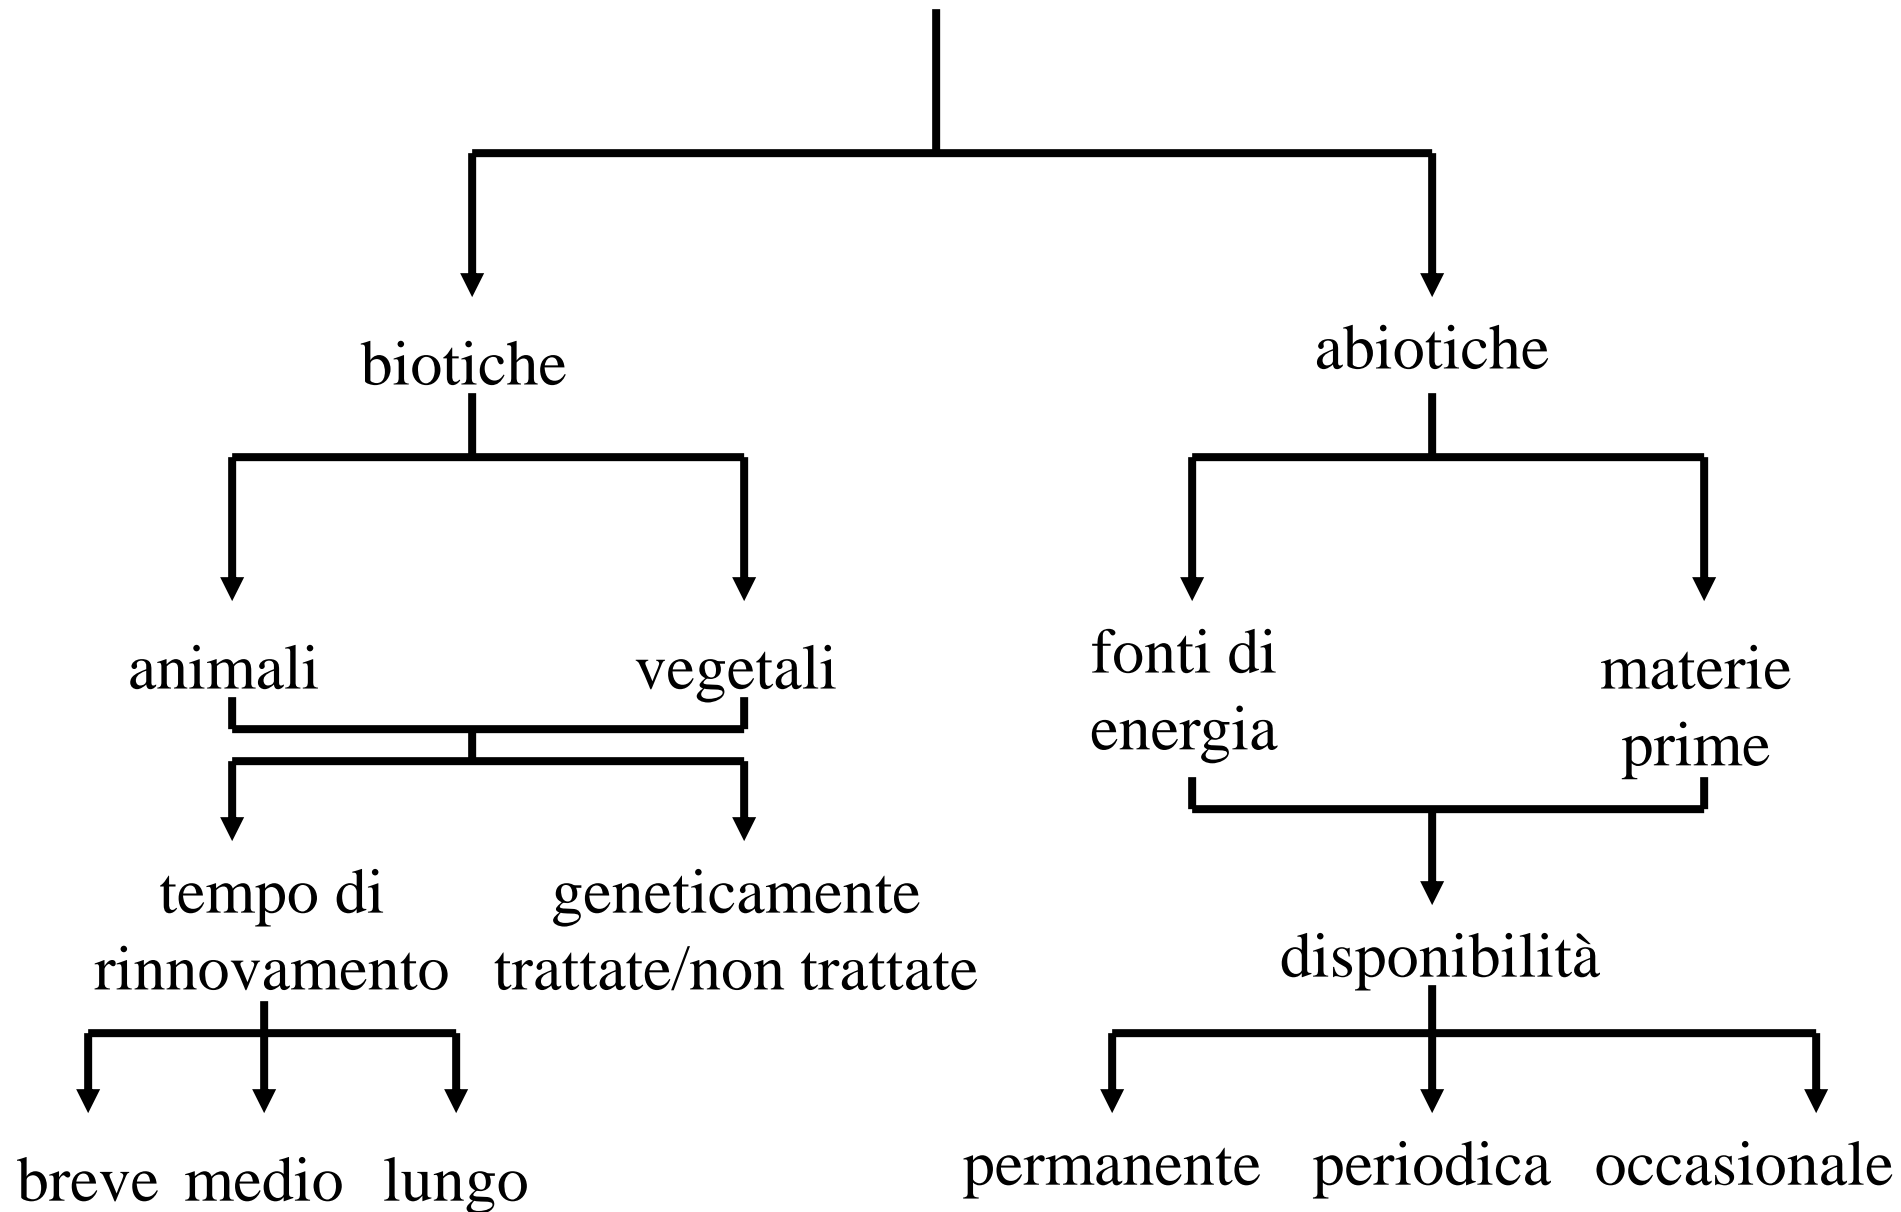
biotiche

abiotiche

animali

vegetali

fonti di energia

materie prime

tempo di rinnovamento

geneticamente trattate/non trattate

disponibilità

breve

medio

lungo

permanente

periodica

occasionale